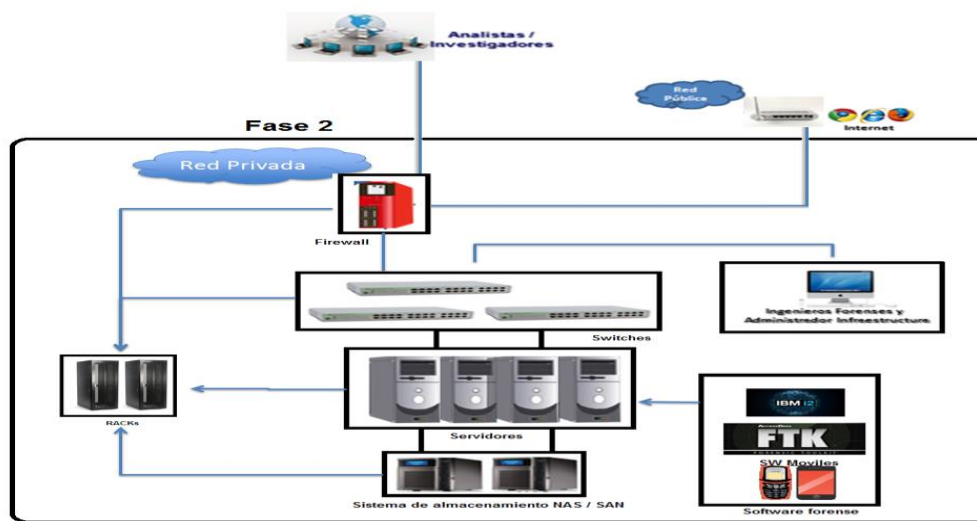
Analistas / Investigadores

Red Pública

Internet

Fase 2

Red Privada

Firewall

Ingenieros Forenses y Administrador Infraestructura

Switches

RACKs

Servidores

IBM i2

FTK

SW Moviles

Sistema de almacenamiento NAS / SAN

Software forense